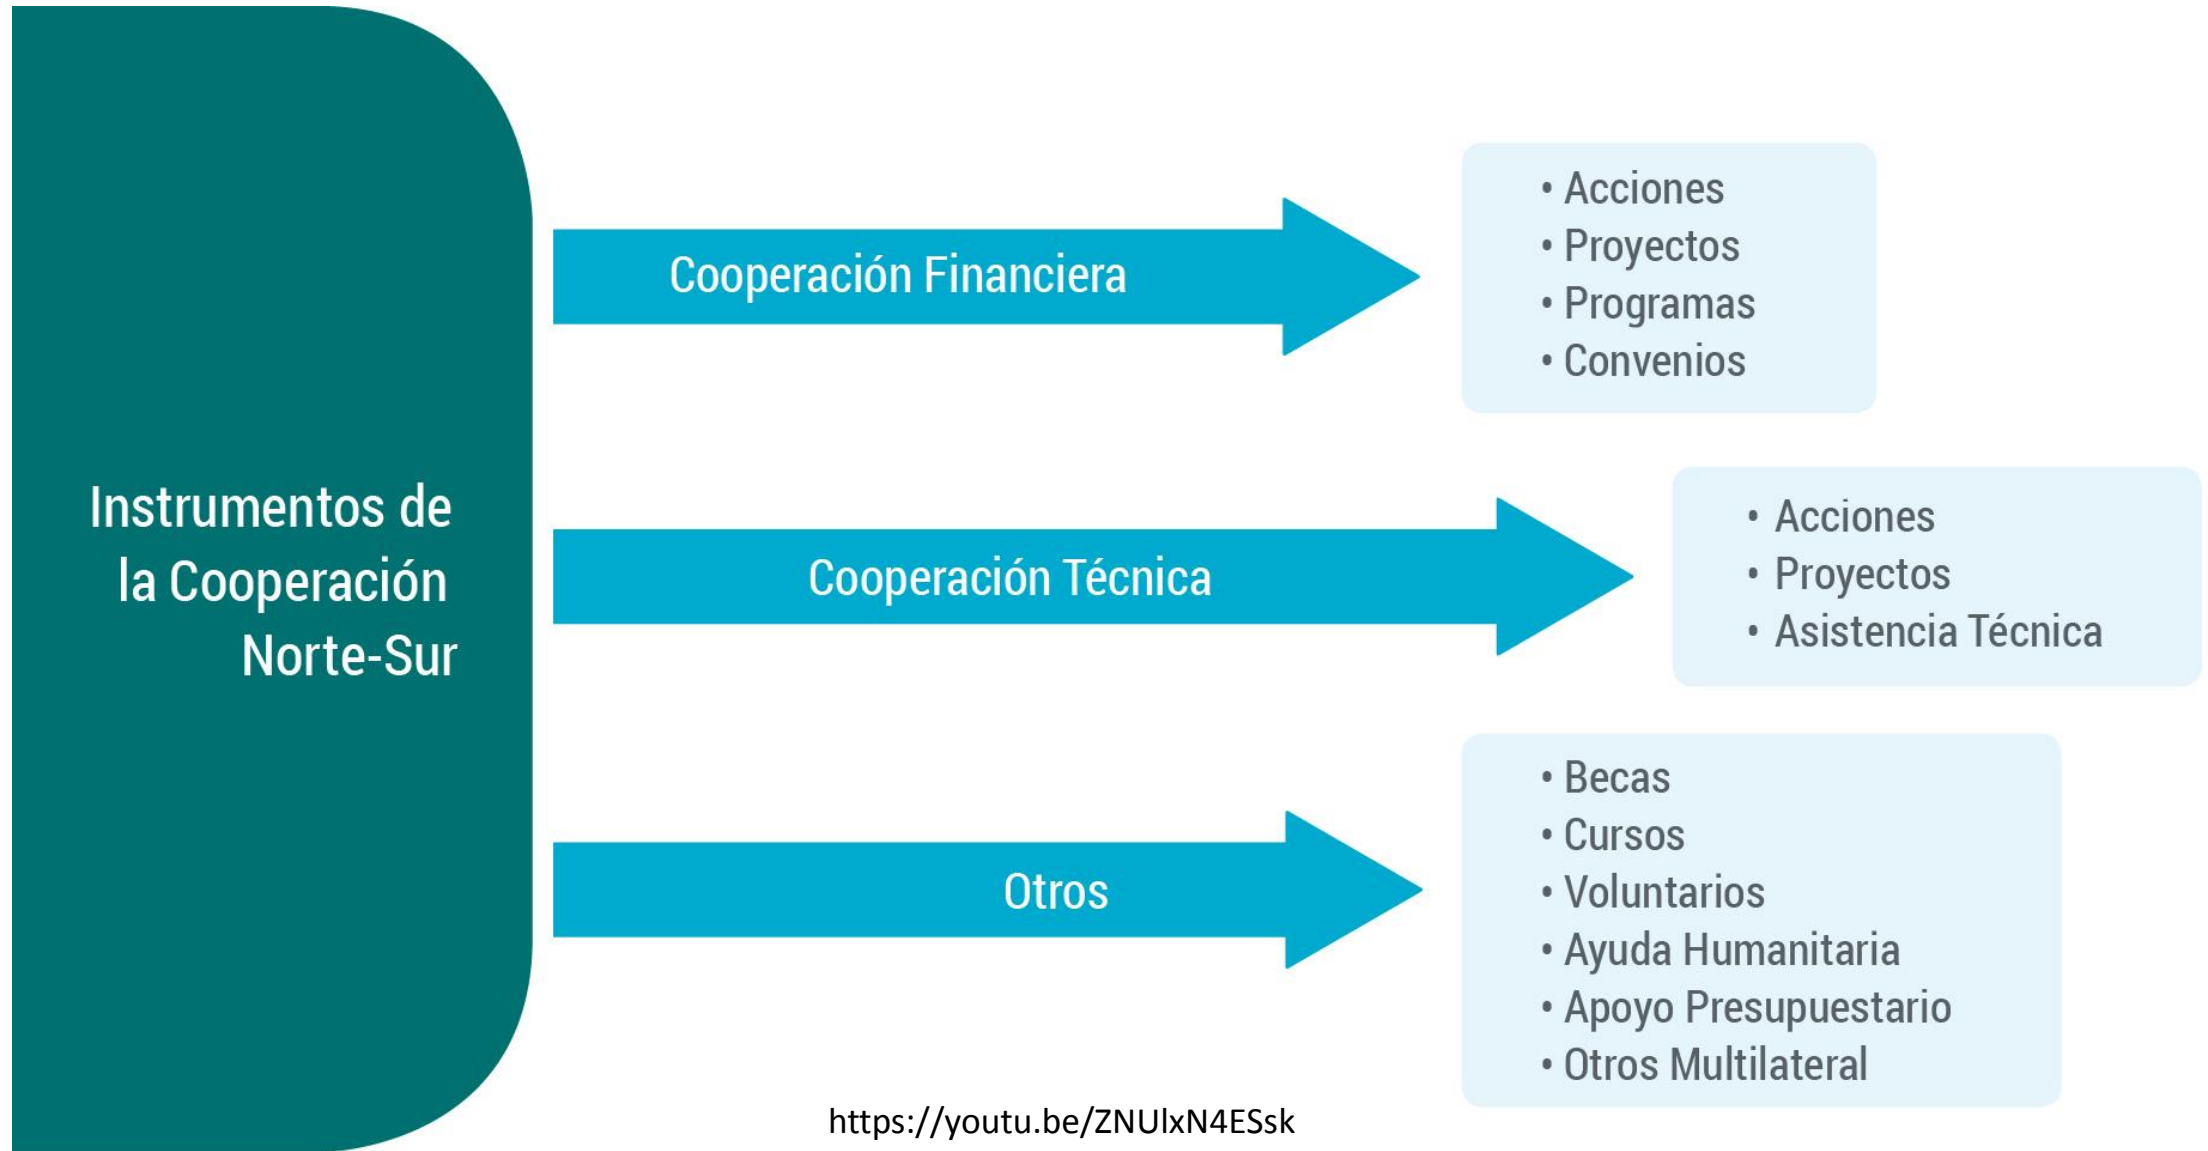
Instrumentos de la Cooperación Norte-Sur

Cooperación Financiera

• Acciones
• Proyectos
• Programas
• Convenios

Cooperación Técnica

• Acciones
• Proyectos
• Asistencia Técnica

Otros

• Becas
• Cursos
• Voluntarios
• Ayuda Humanitaria
• Apoyo Presupuestario
• Otros Multilateral

https://youtu.be/ZNUlxN4ESsk